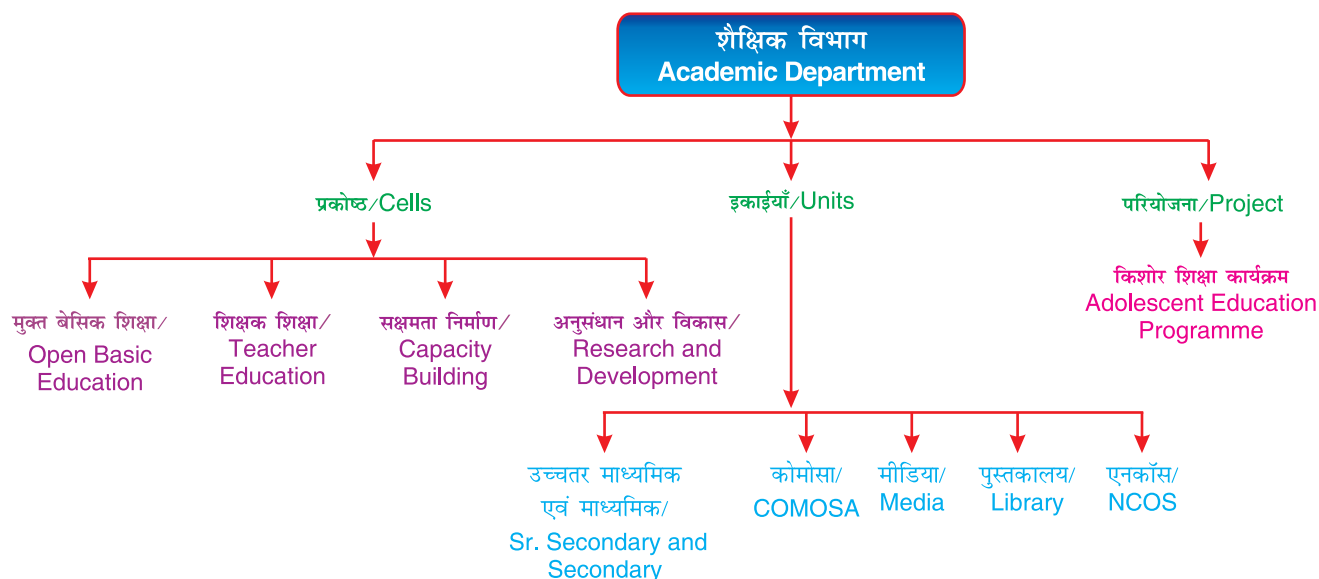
शैक्षिक विभाग
Academic Department

प्रकोष्ठ/Cells

इकाईयाँ/Units

परियोजना/Project

किशोर शिक्षा कार्यक्रम
Adolescent Education Programme

मुक्त बेसिक शिक्षा/
Open Basic Education

शिक्षक शिक्षा/
Teacher Education

सक्षमता निर्माण/
Capacity Building

अनुसंधान और विकास/
Research and Development

उच्चतर माध्यमिक एवं माध्यमिक/
Sr. Secondary and Secondary

कोमोसा/
COMOSA

मीडिया/
Media

पुस्तकालय/
Library

एनकॉस/
NCOS